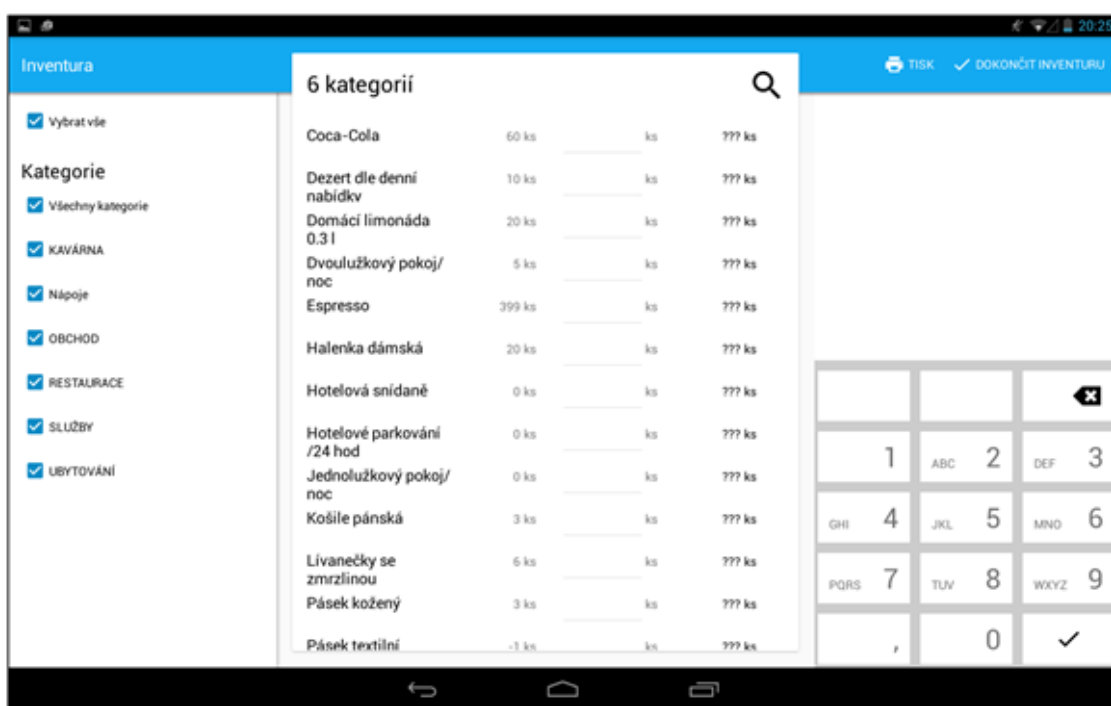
20:25

Inventura

TISK ✓ DOKONČIT INVENTURU

Vybrat vše

Kategorie

Všechny kategorie

KAVÁRNA

Nápoje

OBCHOD

RESTAURACE

SLUŽBY

UBYTOVÁNÍ

6 kategorií

| | | | |
|---|---|---|---|
| Coca-Cola | 60 ks | ks | ??? ks |
| Dezert dle denní nabídky | 10 ks | ks | ??? ks |
| Domácí limonáda 0.3 l | 20 ks | ks | ??? ks |
| Dvoulužkový pokoj/ noc | 5 ks | ks | ??? ks |
| Espresso | 399 ks | ks | ??? ks |
| Halenka dámská | 20 ks | ks | ??? ks |
| Hotelová snídaně | 0 ks | ks | ??? ks |
| Hotelové parkování /24 hod | 0 ks | ks | ??? ks |
| Jednolužkový pokoj/ noc | 0 ks | ks | ??? ks |
| Košile pánská | 3 ks | ks | ??? ks |
| Lívanečky se zmrzlinou | 6 ks | ks | ??? ks |
| Pásek kožený | 3 ks | ks | ??? ks |
| Pásek textilní | -1 ks | ks | ??? ks |

1
ABC 2
DEF 3
GHI 4
JKL 5
MNO 6
PQRS 7
TUV 8
WXYZ 9
,
0
✓